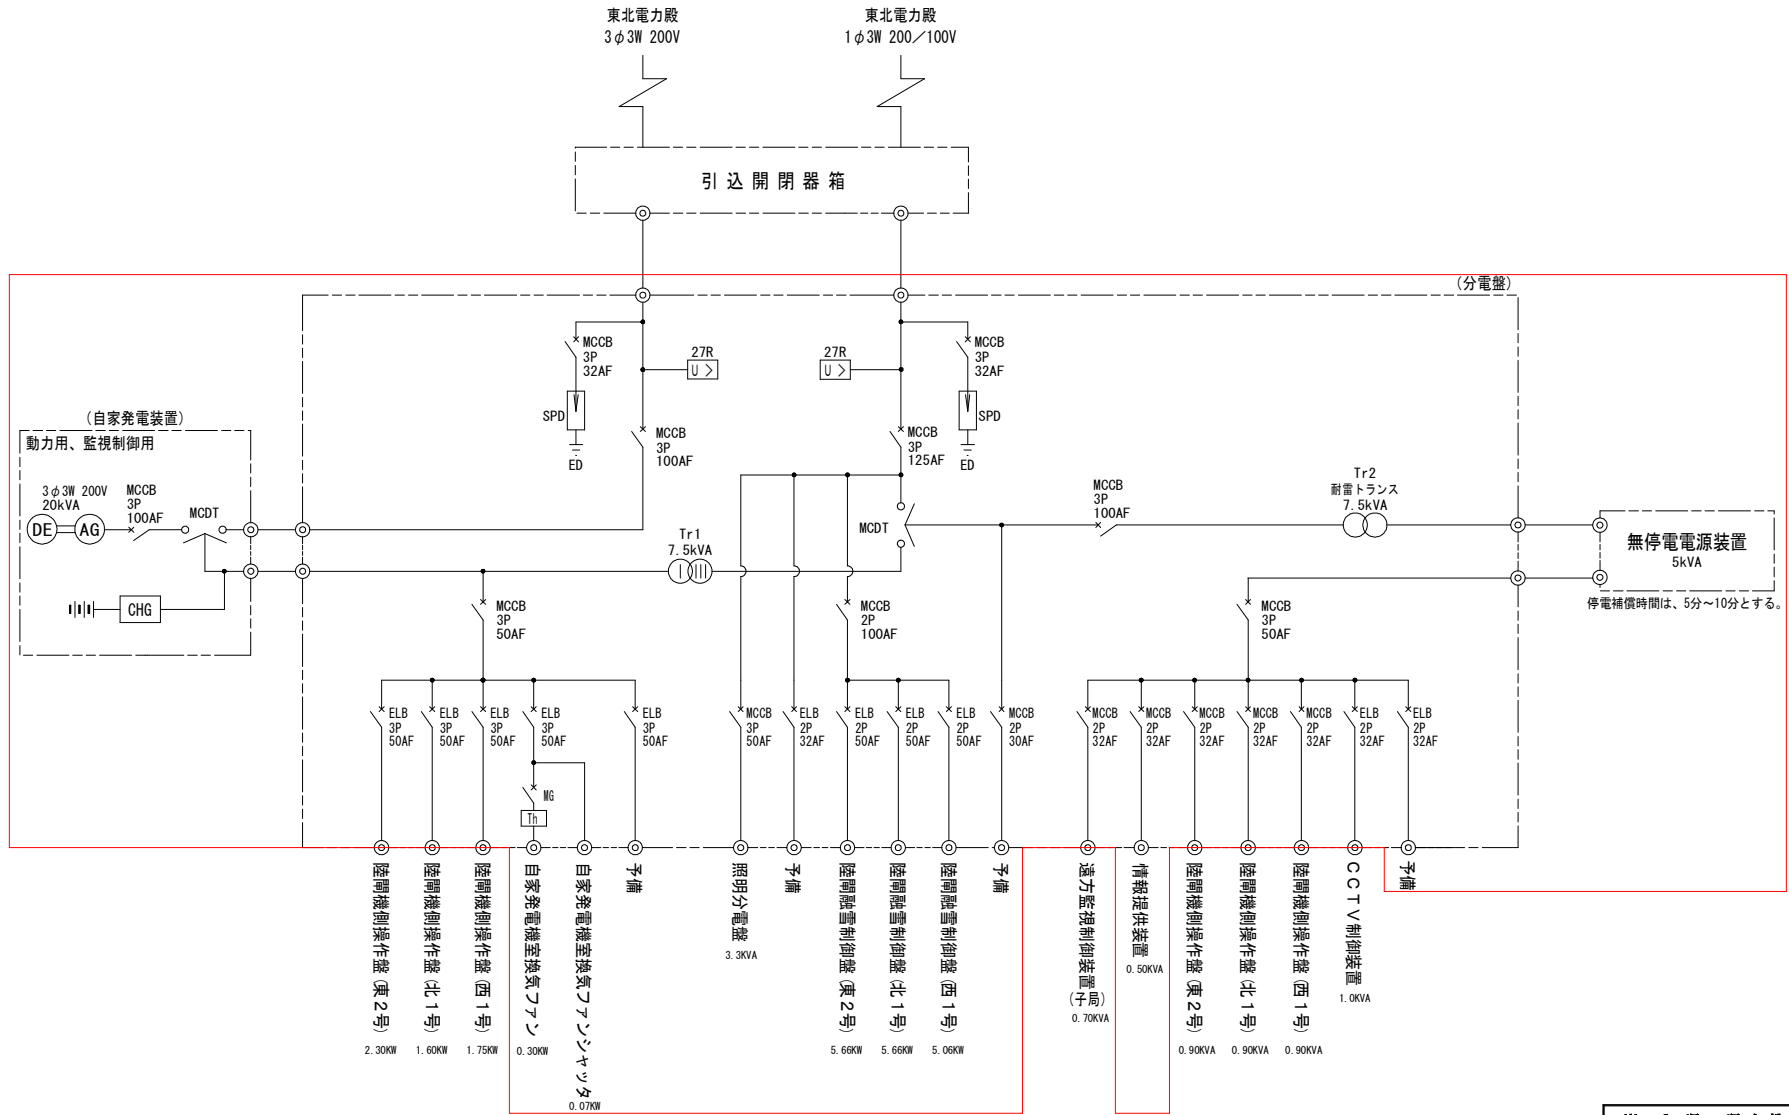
東北電力殿
3φ3W 200V

東北電力殿
1φ3W 200／100V

引 込 開 閉 器 箱

(分電盤)

MCCB
3P
32AF

27R
U >

SPD
ED

MCCB
3P
100AF

27R
U >

MCCB
3P
32AF

SPD
ED

MCCB
3P
125AF

(自家発電装置)
動力用、監視制御用

3φ3W 200V
20kVA
DE
AG
MCCB
3P
100AF
MCDT

CHG

Tr1
7.5kVA

MCDT

MCCB
3P
100AF

Tr2
耐雷トランス
7.5kVA

無停電電源装置
5kVA

停電補償時間は、5分～10分とする。

MCCB
3P
50AF

MCCB
2P
100AF

MCCB
3P
50AF

ELB 3P 50AF
ELB 3P 50AF
ELB 3P 50AF
ELB 3P 50AF
ELB 3P 50AF
MCCB 3P 50AF
ELB 2P 32AF
ELB 2P 50AF
ELB 2P 50AF
ELB 2P 50AF
MCCB 2P 30AF
MCCB 2P 32AF
MCCB 2P 32AF
MCCB 2P 32AF
MCCB 2P 32AF
MCCB 2P 32AF
ELB 2P 32AF
ELB 2P 32AF

MG
Th

陸閘機側操作盤(東2号)
2.30KW
陸閘機側操作盤(北1号)
1.60KW
陸閘機側操作盤(西1号)
1.75KW
自家発電機室換気ファン
0.30KW
自家発電機室換気ファンシャッタ
0.07KW
予備
照明分電盤
3.3KVA
予備
陸閘融雪制御盤(東2号)
5.66KW
陸閘融雪制御盤(北1号)
5.66KW
陸閘融雪制御盤(西1号)
5.06KW
予備
遠方監視制御装置(子局)
0.70KVA
情報提供装置
0.50KVA
陸閘機側操作盤(東2号)
0.90KVA
陸閘機側操作盤(北1号)
0.90KVA
陸閘機側操作盤(西1号)
0.90KVA
CCTV制御装置
1.0KVA
予備